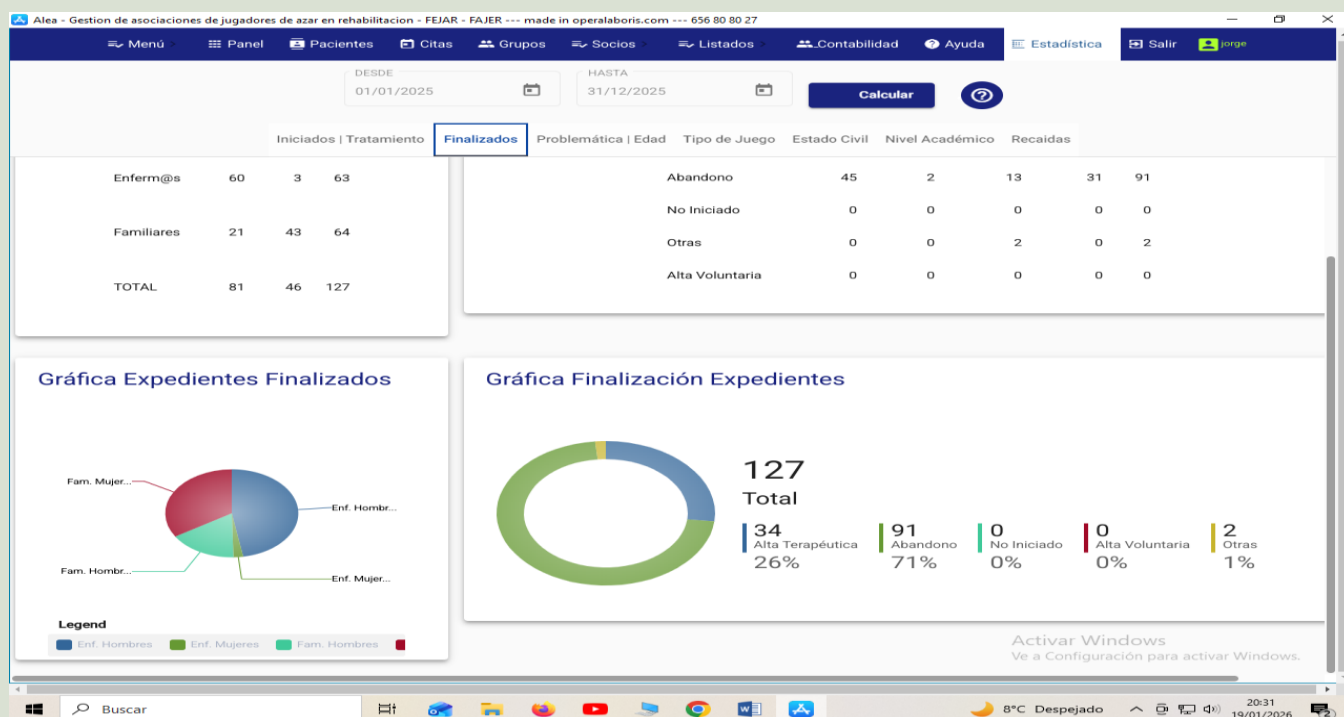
Alea - Gestion de asociaciones de jugadores de azar en rehabilitacion - FEJAR - FAJER --- made in operalaboris.com --- 656 80 80 27

Menú Panel Pacientes Citas Grupos Socios Listados Contabilidad Ayuda Estadística Salir jorge

DESDE
01/01/2025

HASTA
31/12/2025

Calcular

Iniciados | Tratamiento Finalizados Problemática | Edad Tipo de Juego Estado Civil Nivel Académico Recaidas

| | | | |
|---|---|---|---|
| Enferm@s | 60 | 3 | 63 |
| Familiares | 21 | 43 | 64 |
| TOTAL | 81 | 46 | 127 |

| | | | | | |
|---|---|---|---|---|---|
| Abandono | 45 | 2 | 13 | 31 | 91 |
| No Iniciado | 0 | 0 | 0 | 0 | 0 |
| Otras | 0 | 0 | 2 | 0 | 2 |
| Alta Voluntaria | 0 | 0 | 0 | 0 | 0 |

Gráfica Expedientes Finalizados

Fam. Mujer...
Enf. Hombr...
Fam. Hombr...
Enf. Mujer...

Legend
Enf. Hombres Enf. Mujeres Fam. Hombres

Gráfica Finalización Expedientes

127
Total

34
Alta Terapéutica
26%

91
Abandono
71%

0
No Iniciado
0%

0
Alta Voluntaria
0%

2
Otras
1%

Activar Windows
Ve a Configuración para activar Windows.

Buscar

8°C Despejado

20:31
19/01/2026